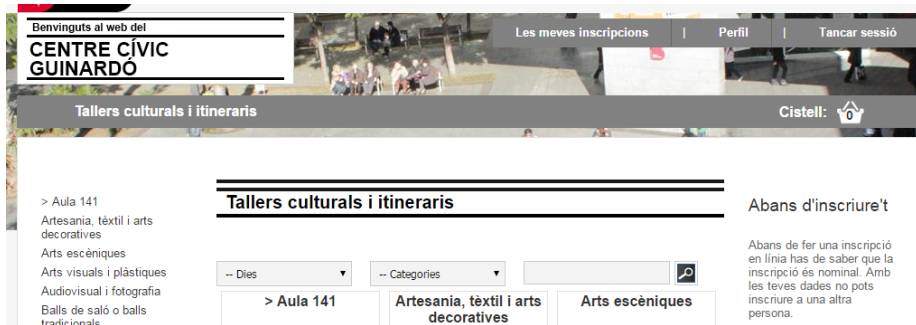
Benvinguts al web del
CENTRE CÍVIC GUINARDÓ

Les meves inscripcions | Perfil | Tancar sessió

Tallers culturals i itineraris

Cistell: 0

> Aula 141
Artesania, tèxtil i arts decoratives
Arts escèniques
Arts visuals i plàstiques
Audiovisual i fotografia
Balls de saló o balls tradicionals

Tallers culturals i itineraris

-- Dies
-- Categories

> Aula 141
Artesania, tèxtil i arts decoratives
Arts escèniques

Abans d'inscriure't

Abans de fer una inscripció en línia has de saber que la inscripció és nominal. Amb les teves dades no pots inscriure a una altra persona.